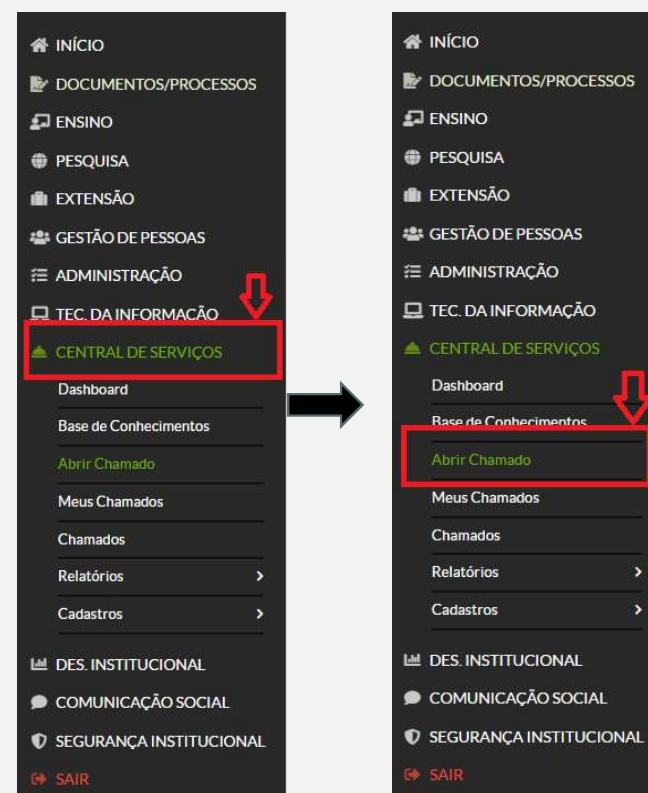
INÍCIO
DOCUMENTOS/PROCESSOS
ENSINO
PESQUISA
EXTENSÃO
GESTÃO DE PESSOAS
ADMINISTRAÇÃO
TEC. DA INFORMAÇÃO
CENTRAL DE SERVIÇOS
Dashboard
Base de Conhecimentos
Abrir Chamado
Meus Chamados
Chamados
Relatórios
Cadastros
DES. INSTITUCIONAL
COMUNICAÇÃO SOCIAL
SEGURANÇA INSTITUCIONAL
SAIR

INÍCIO
DOCUMENTOS/PROCESSOS
ENSINO
PESQUISA
EXTENSÃO
GESTÃO DE PESSOAS
ADMINISTRAÇÃO
TEC. DA INFORMAÇÃO
CENTRAL DE SERVIÇOS
Dashboard
Base de Conhecimentos
Abrir Chamado
Meus Chamados
Chamados
Relatórios
Cadastros
DES. INSTITUCIONAL
COMUNICAÇÃO SOCIAL
SEGURANÇA INSTITUCIONAL
SAIR